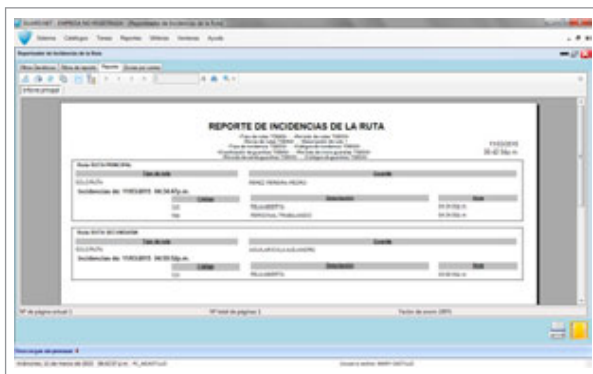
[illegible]

Sistema Catálogos Tareas Reportes Utilerías Ventanas Ayuda

Reporteador de Incidencias de la Ruta

Informe principal

REPORTE DE INCIDENCIAS DE LA RUTA

11/03/2015
06:42 50p.m.

Ruta: RUTA PRINCIPAL

SOLO RUTA

Incidencias de: 11/03/2015 06:34:47p.m.

| Código | Descripción | Hora |
|---|---|---|
| 123 | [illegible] | 06:39:36p.m. |
| 789 | PERSONAL TRABAJANDO | 06:39:36p.m. |

Ruta: RUTA SECUNDARIA

SOLO RUTA

Incidencias de: 11/03/2015 06:35:50p.m.

| Código | Descripción | Hora |
|---|---|---|
| 123 | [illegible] | 06:40:00p.m. |

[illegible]

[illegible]